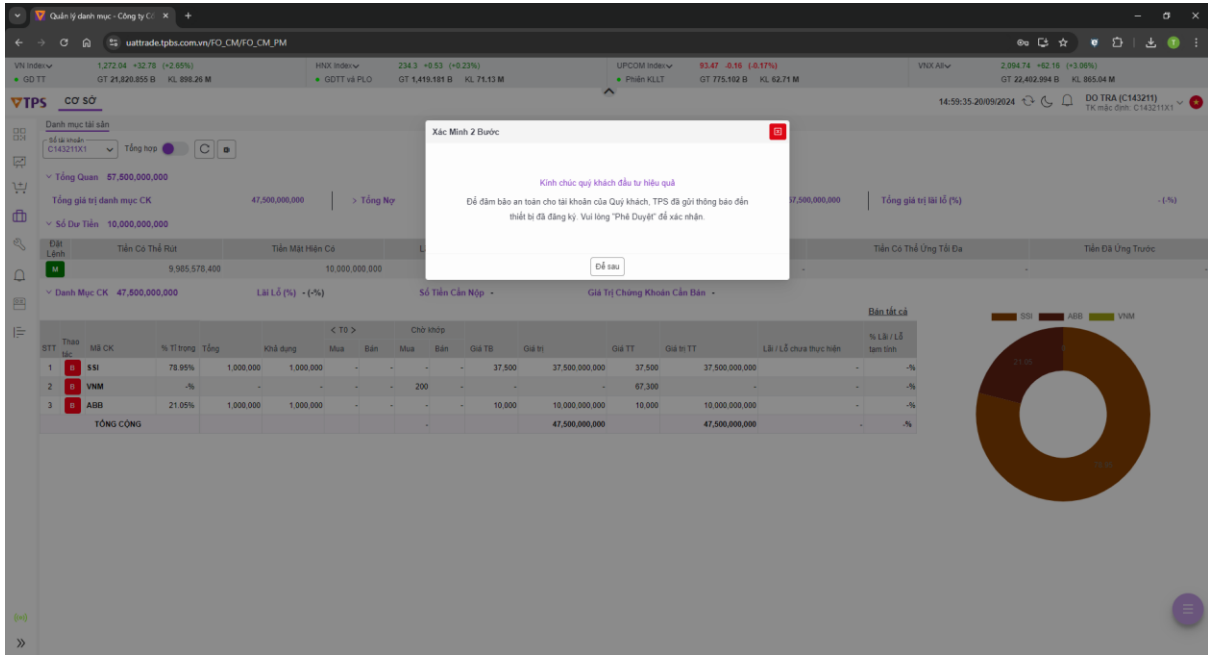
Quản lý danh mục - Công ty Cổ ×  +

uattrade.tpbs.com.vn/FO_CM/FO_CM_PM

VN Index 1,272.04 +32.78 (+2.65%)
GD TT GT 21,820.855 B KL 898.26 M
HNX Index 234.3 +0.53 (+0.23%)
GDTT và PLO GT 1,419.181 B KL 71.13 M
UPCOM Index 93.47 -0.16 (-0.17%)
Phiên KLLT GT 775.102 B KL 62.71 M
VNX All 2,094.74 +62.16 (+3.06%)
GT 22,402.994 B KL 865.04 M

TPS CƠ SỞ

14:59:35-20/09/2024 DO TRA (C143211) TK mặc định: C143211X1

Danh mục tài sản
Số tài khoản C143211X1 Tổng hợp

Tổng Quan 57,500,000,000
Tổng giá trị danh mục CK 47,500,000,000 > Tổng Nợ 57,500,000,000 Tổng giá trị lãi lỗ (%) - (-%)
Số Dư Tiền 10,000,000,000

| Đặt Lệnh | Tiền Có Thể Rút | Tiền Mặt Hiện Có | | Tiền Có Thể Ứng Tối Đa | Tiền Đã Ứng Trước |
|---|---|---|---|---|---|
| M | 9,985,578,400 | 10,000,000,000 | | - | - |

Danh Mục CK 47,500,000,000 Lãi Lỗ (%) - (-%) Số Tiền Cần Nộp - Giá Trị Chứng Khoán Cần Bán -

Bán tất cả

| STT | Thao tác | Mã CK | % Tỉ trọng | Tổng | < T0 > Khả dụng | Mua | Bán | Chờ khớp Mua | Bán | Giá TB | Giá trị | Giá TT | Giá trị TT | Lãi / Lỗ chưa thực hiện | % Lãi / Lỗ tạm tính |
|---|---|---|---|---|---|---|---|---|---|---|---|---|---|---|---|
| 1 | B | SSI | 78.95% | 1,000,000 | 1,000,000 | - | - | - | - | 37,500 | 37,500,000,000 | 37,500 | 37,500,000,000 | - | -% |
| 2 | B | VNM | -% | - | - | - | - | 200 | - | - | - | 67,300 | - | - | -% |
| 3 | B | ABB | 21.05% | 1,000,000 | 1,000,000 | - | - | - | - | 10,000 | 10,000,000,000 | 10,000 | 10,000,000,000 | - | -% |
| | | TỔNG CỘNG | | | | | | - | | | 47,500,000,000 | | 47,500,000,000 | - | -% |

SSI ABB VNM
21.05
78.95

Xác Minh 2 Bước
Kính chúc quý khách đầu tư hiệu quả
Để đảm bảo an toàn cho tài khoản của Quý khách, TPS đã gửi thông báo đến thiết bị đã đăng ký. Vui lòng "Phê Duyệt" để xác nhận.
Để sau